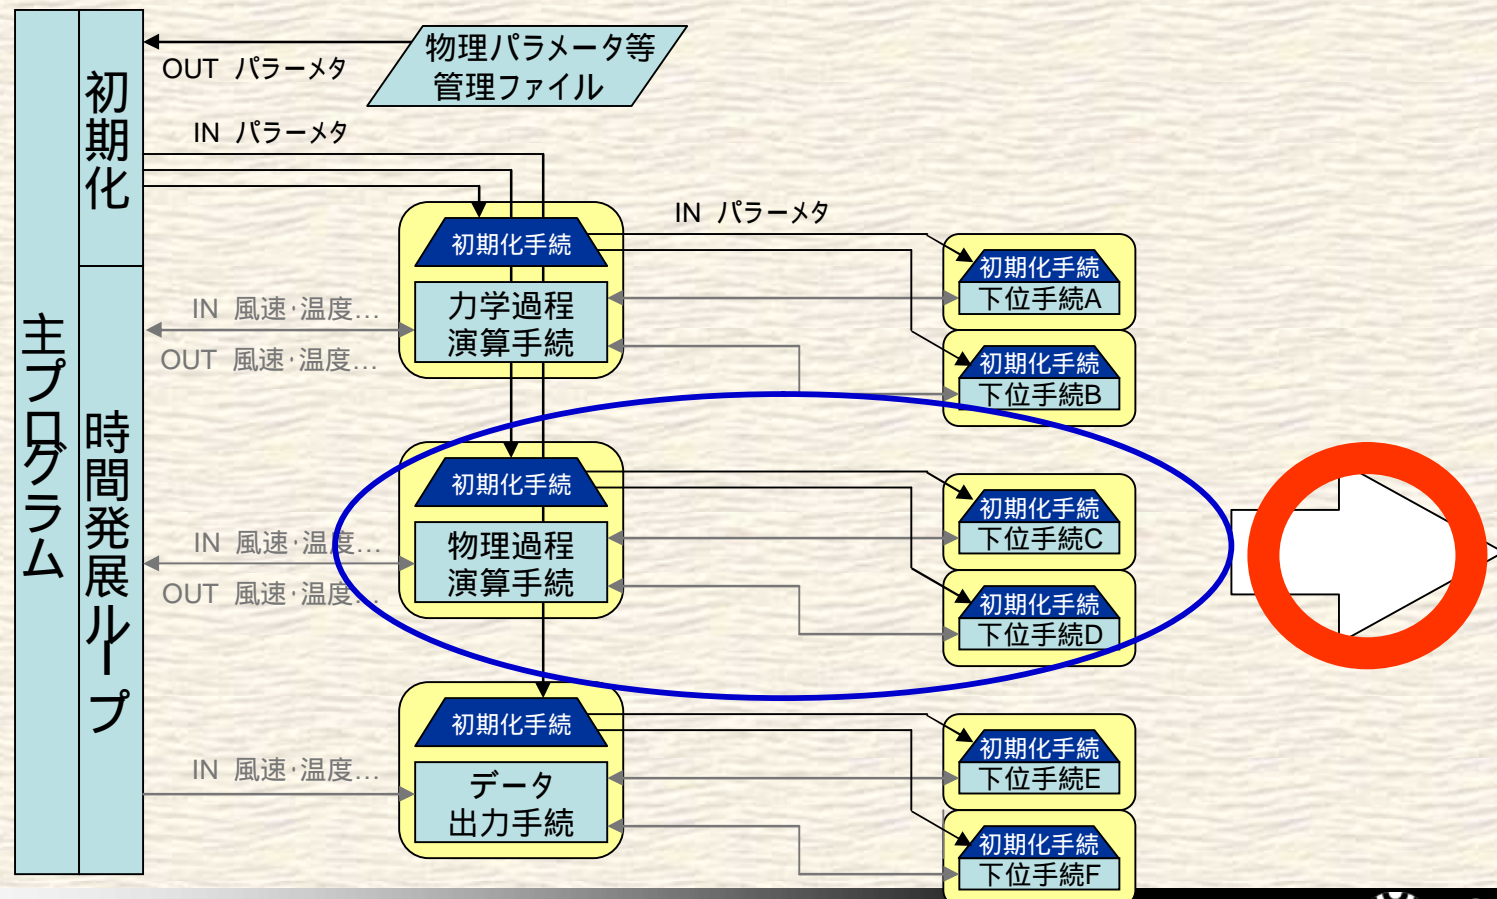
主プログラム

初期化

時間発展ループ

物理パラメータ等
管理ファイル

OUT パラーメタ

IN パラーメタ

IN パラーメタ

初期化手続

力学過程
演算手続

IN 風速·温度…

OUT 風速·温度…

初期化手続
下位手続A

初期化手続
下位手続B

初期化手続

物理過程
演算手続

IN 風速·温度…

OUT 風速·温度…

初期化手続
下位手続C

初期化手続
下位手続D

初期化手続

データ
出力手続

IN 風速·温度…

初期化手続
下位手続E

初期化手続
下位手続F